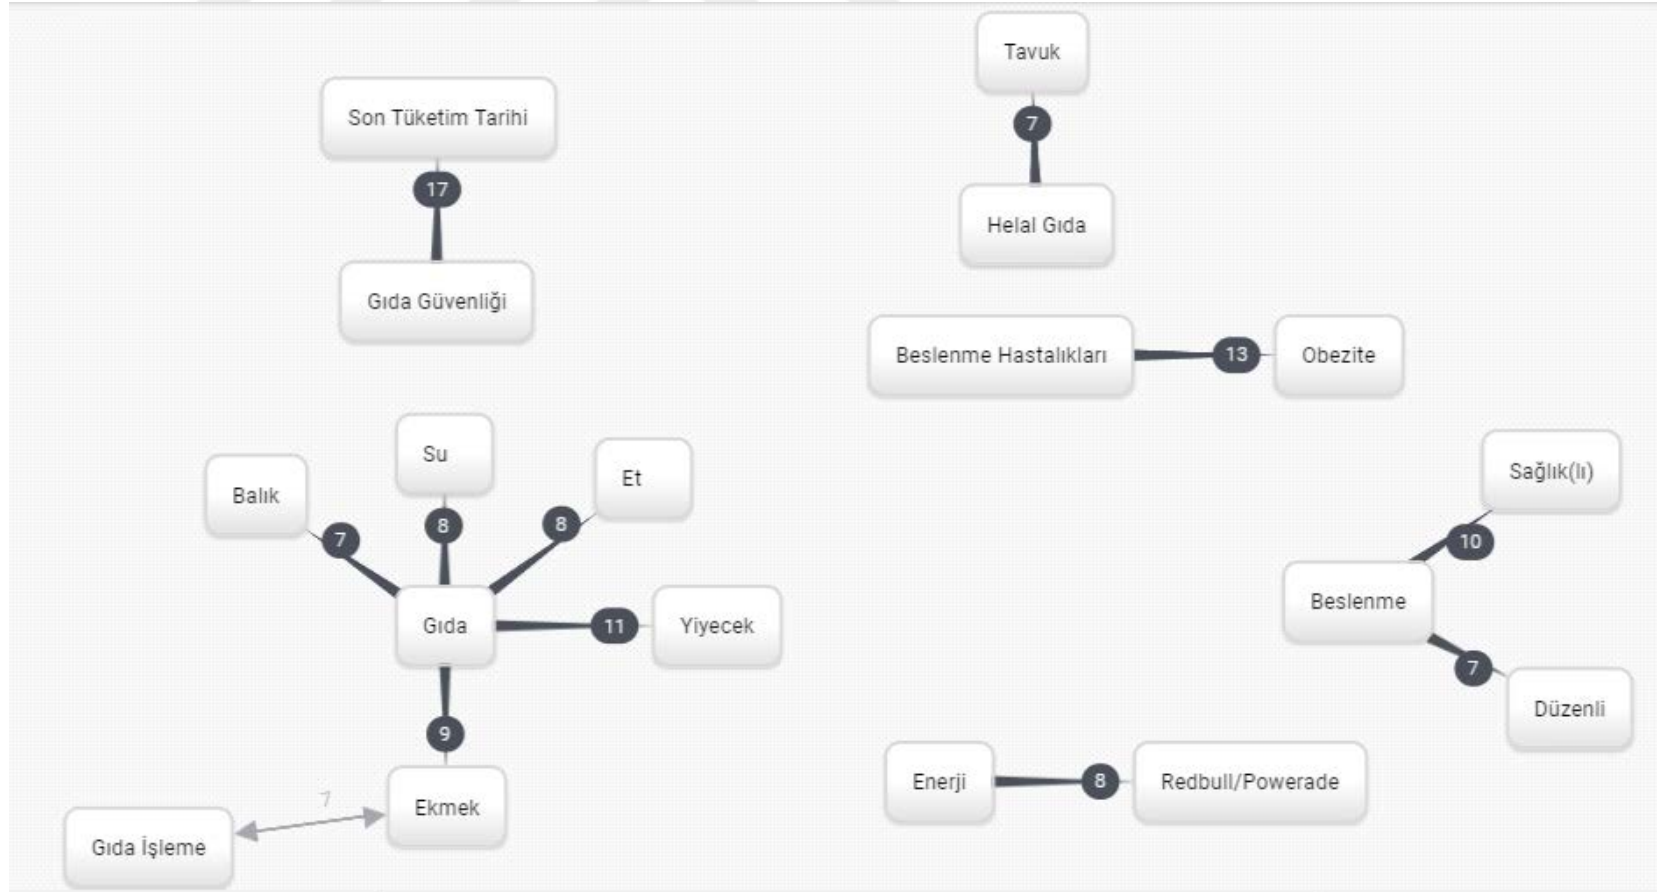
Son Tüketim Tarihi

17

Gıda Güvenliği

Tavuk

7

Helal Gıda

Beslenme Hastalıkları

13

Obezite

Su

Balık

Et

7

8

8

Gıda

11

Yiyecek

9

Ekmek

7

Gıda İşleme

Sağlık(lı)

10

Beslenme

7

Düzenli

Enerji

8

Redbull/Powerade